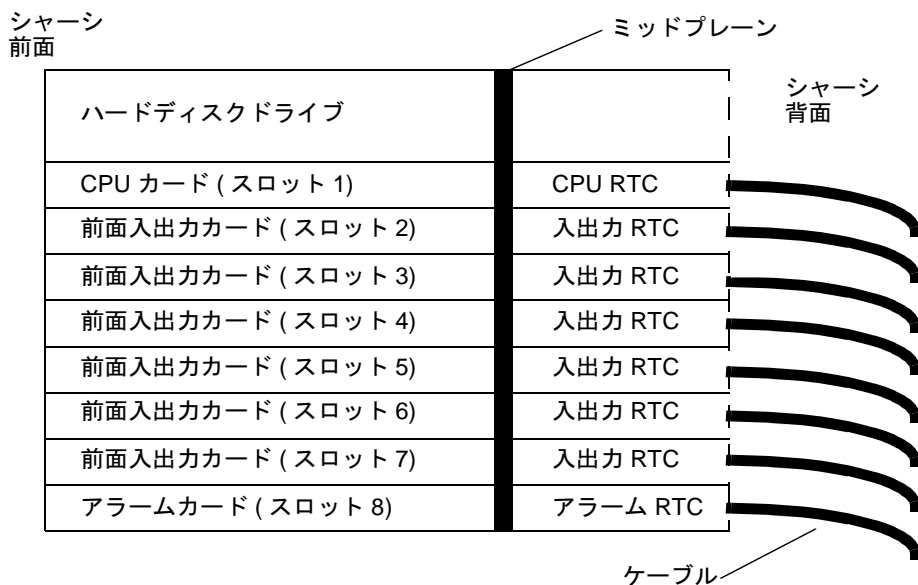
シャーシ
前面

ミッドプレーン

シャーシ
背面

ハードディスクドライブ

CPU カード ( スロット 1)
CPU RTC

前面入出力カード ( スロット 2)
入出力 RTC

前面入出力カード ( スロット 3)
入出力 RTC

前面入出力カード ( スロット 4)
入出力 RTC

前面入出力カード ( スロット 5)
入出力 RTC

前面入出力カード ( スロット 6)
入出力 RTC

前面入出力カード ( スロット 7)
入出力 RTC

アラームカード ( スロット 8)
アラーム RTC

ケーブル